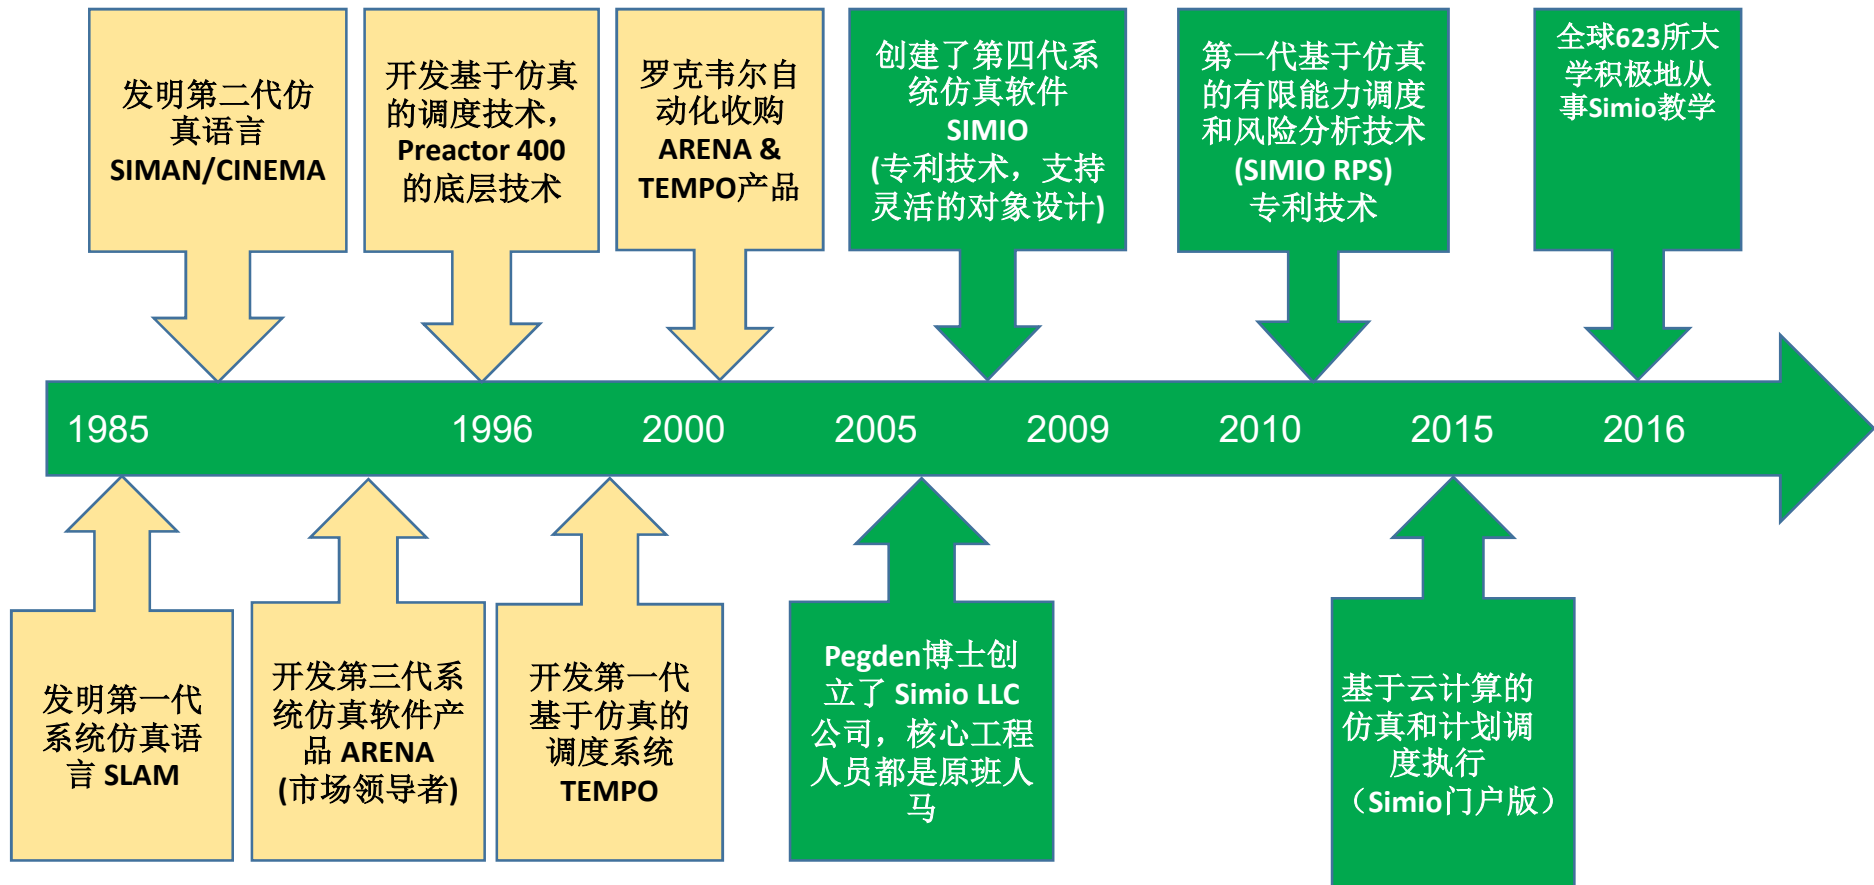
发明第二代仿真语言 SIMAN/CINEMA

开发基于仿真的调度技术，Preactor 400的底层技术

罗克韦尔自动化收购 ARENA & TEMPO产品

创建了第四代系统仿真软件 SIMIO (专利技术，支持灵活的对象设计)

第一代基于仿真的有限能力调度和风险分析技术 (SIMIO RPS) 专利技术

全球623所大学积极地从事Simio教学

1985 1996 2000 2005 2009 2010 2015 2016

发明第一代系统仿真语言 SLAM

开发第三代系统仿真软件产品 ARENA (市场领导者)

开发第一代基于仿真的调度系统 TEMPO

Pegden博士创立了 Simio LLC 公司，核心工程人员都是原班人马

基于云计算的仿真和计划调度执行（Simio门户版）